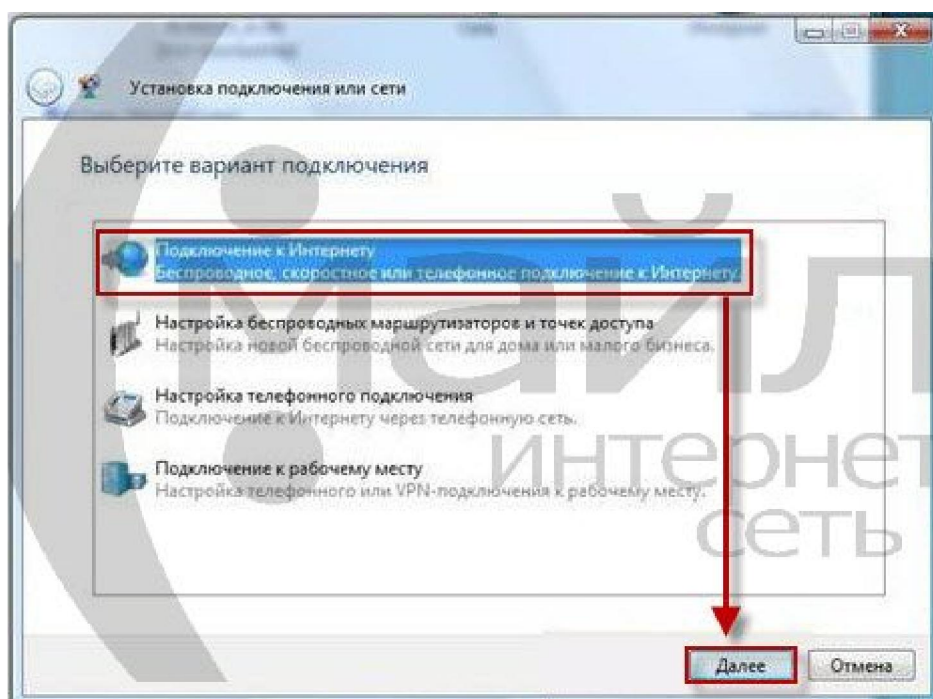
Установка подключения или сети

Выберите вариант подключения

Подключение к Интернету
Беспроводное, скоростное или телефонное подключение к Интернету.

Настройка беспроводных маршрутизаторов и точек доступа
Настройка новой беспроводной сети для дома или малого бизнеса.

Настройка телефонного подключения
Подключение к Интернету через телефонную сеть.

Подключение к рабочему месту
Настройка телефонного или VPN-подключения к рабочему месту.

Майл
интернет
сеть

Далее
Отмена